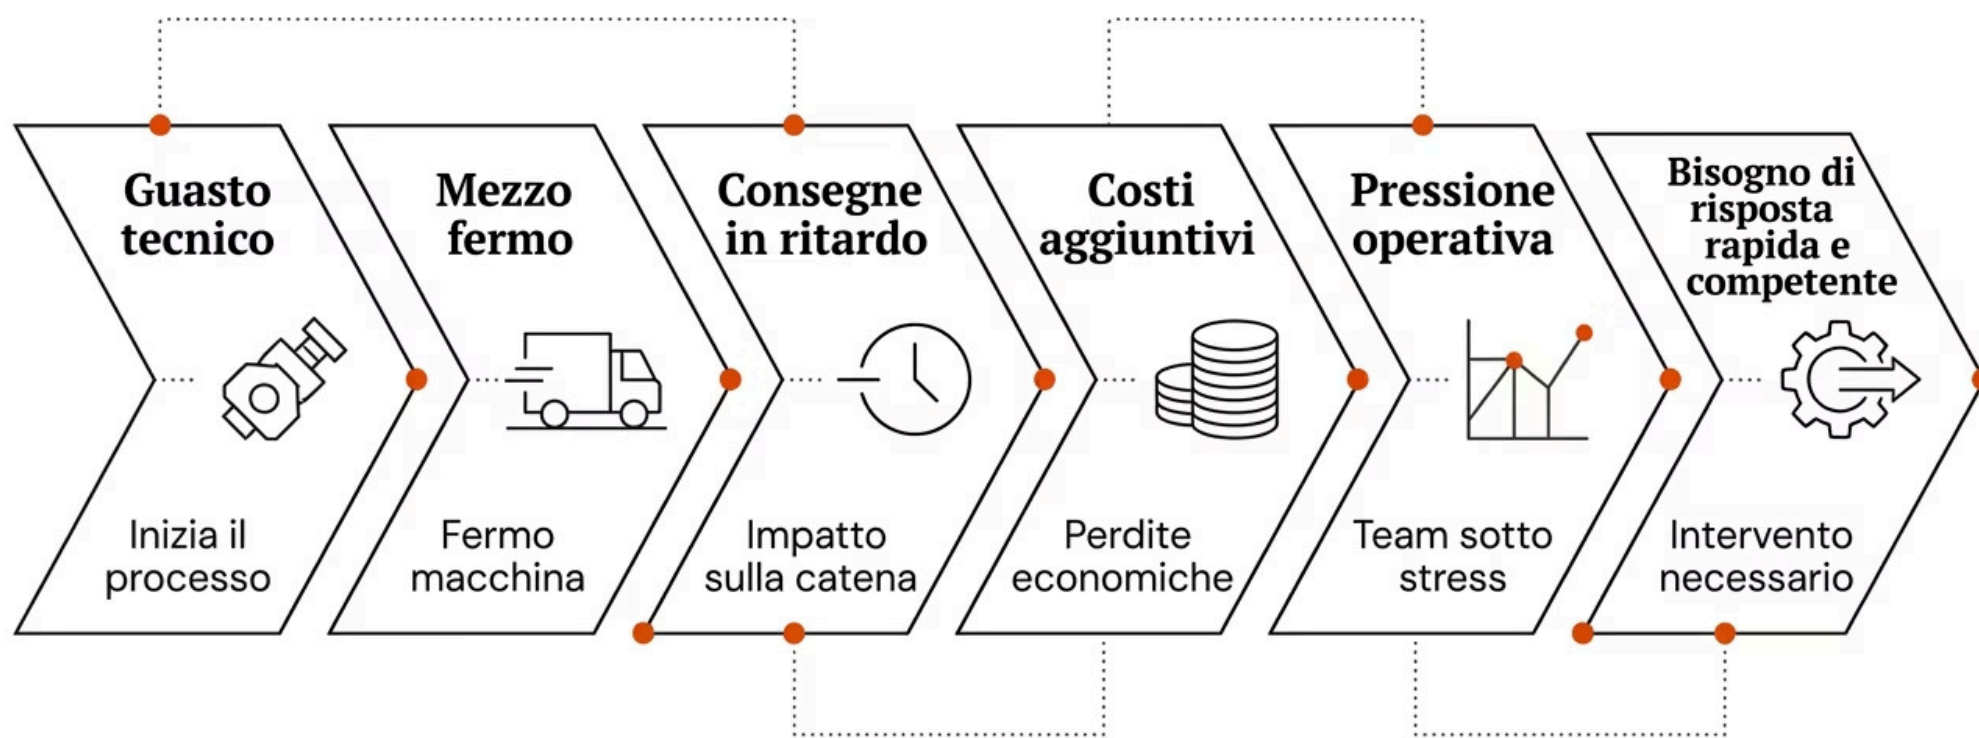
Guasto tecnico

Inizia il processo

Mezzo fermo

Fermo macchina

Consegne in ritardo

Impatto sulla catena

Costi aggiuntivi

Perdite economiche

Pressione operativa

Team sotto stress

Bisogno di risposta rapida e competente

Intervento necessario